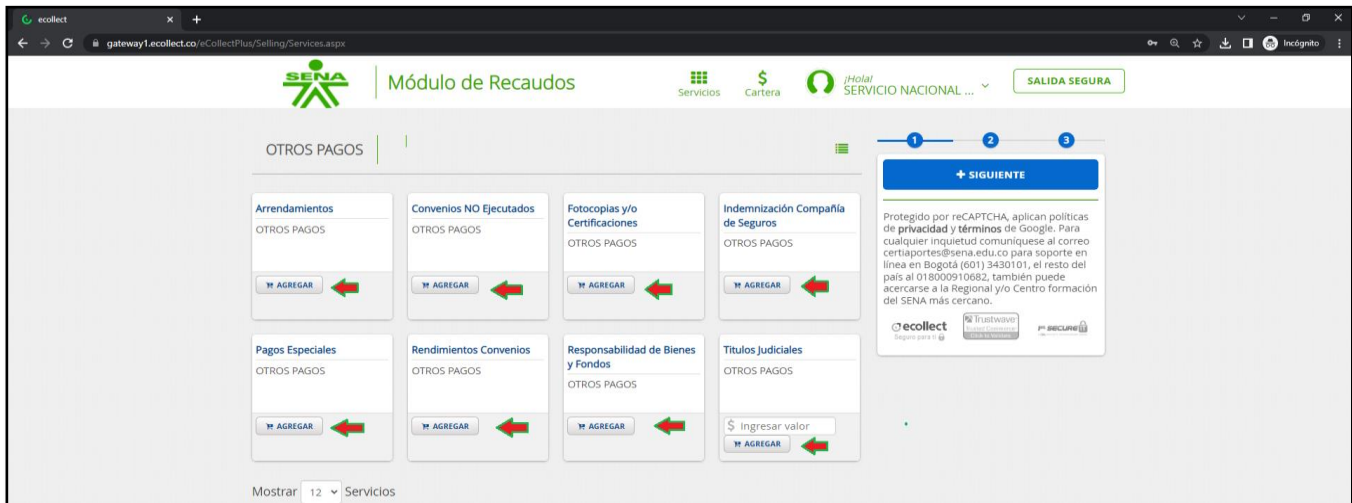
ecollect
gateway1.ecollect.co/eCollectPlus/Selling/Services.aspx
Incógnito

SENA
Módulo de Recaudos
Servicios
Cartera
¡Hola!
SERVICIO NACIONAL ...
SALIDA SEGURA

OTROS PAGOS

Arrendamientos
OTROS PAGOS
AGREGAR

Convenios NO Ejecutados
OTROS PAGOS
AGREGAR

Fotocopias y/o Certificaciones
OTROS PAGOS
AGREGAR

Indemnización Compañía de Seguros
OTROS PAGOS
AGREGAR

Pagos Especiales
OTROS PAGOS
AGREGAR

Rendimientos Convenios
OTROS PAGOS
AGREGAR

Responsabilidad de Bienes y Fondos
OTROS PAGOS
AGREGAR

Titulos Judiciales
OTROS PAGOS
$ Ingresar valor
AGREGAR

Mostrar 12 Servicios

1 2 3
+ SIGUIENTE

Protegido por reCAPTCHA, aplican políticas de privacidad y términos de Google. Para cualquier inquietud comuníquese al correo certiaportes@sena.edu.co para soporte en línea en Bogotá (601) 3430101, el resto del país al 018000910682, también puede acercarse a la Regional y/o Centro formación del SENA más cercano.

ecollect
Seguro para ti
Trustwave
Trusted Commerce
Click to Validate
F-SECURE